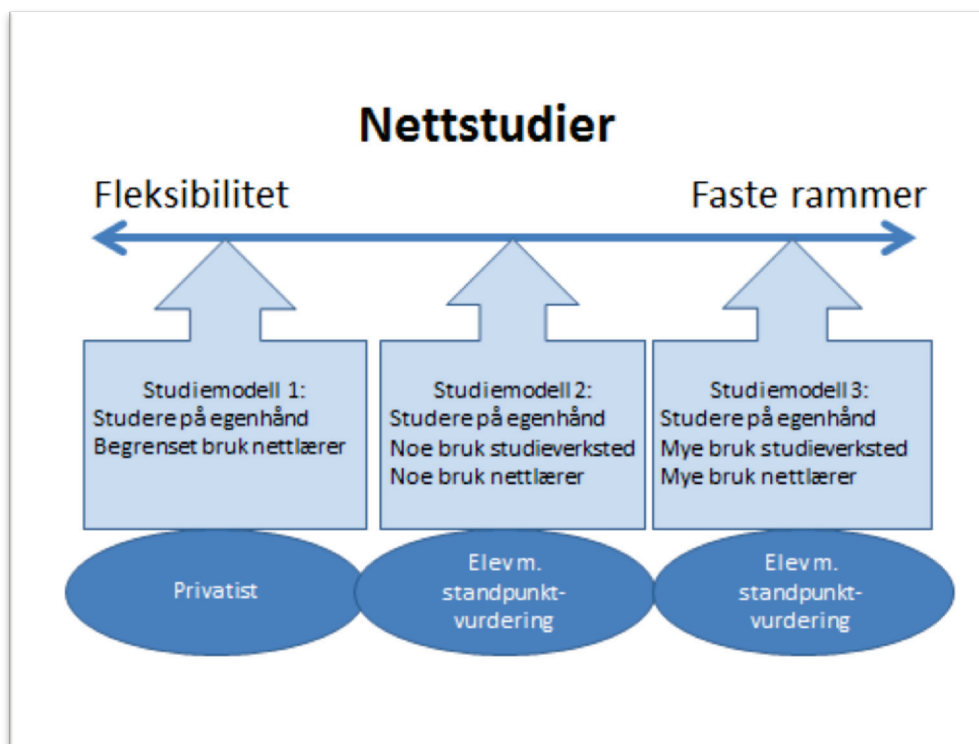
Nettstudier

Fleksibilitet

Faste rammer

Studiemodell 1:
Studere på egenhånd
Begrenset bruk nettlærer

Studiemodell 2:
Studere på egenhånd
Noe bruk studieverksted
Noe bruk nettlærer

Studiemodell 3:
Studere på egenhånd
Mye bruk studieverksted
Mye bruk nettlærer

Privatist

Elev m. standpunkt-vurdering

Elev m. standpunkt-vurdering